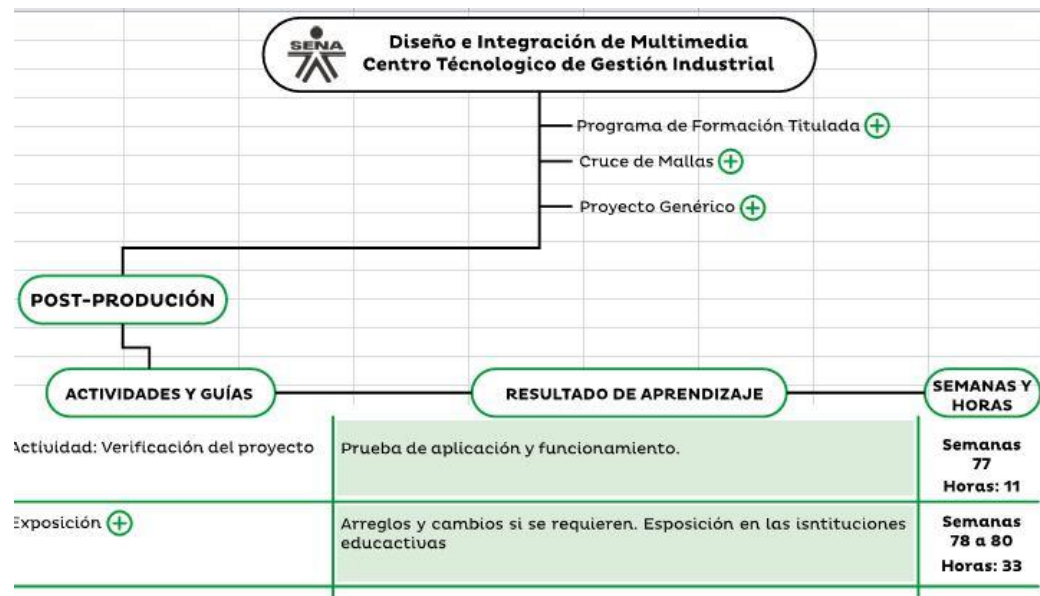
SENA

Diseño e Integración de Multimedia
Centro Técnologico de Gestión Industrial

Programa de Formación Titulada

Cruce de Mallas

Proyecto Genérico

POST-PRODUCIÓN

ACTIVIDADES Y GUÍAS

RESULTADO DE APRENDIZAJE

SEMANAS Y HORAS

| | | |
|---|---|---|
| ctividad: Verificación del proyecto | Prueba de aplicación y funcionamiento. | Semanas 77 Horas: 11 |
| xposición | Arreglos y cambios si se requieren. Esposición en las isntituciones educactivas | Semanas 78 a 80 Horas: 33 |